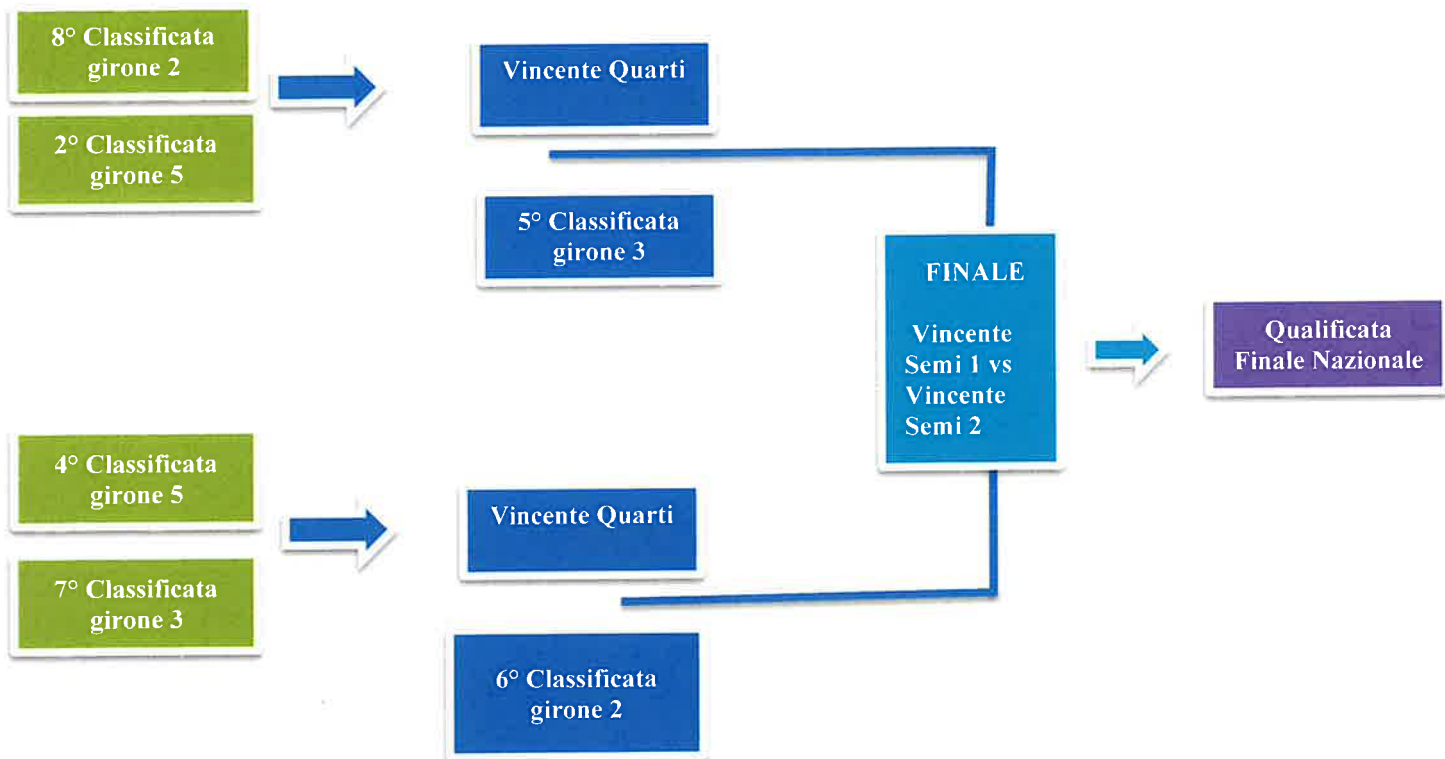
8° Classificata girone 2

2° Classificata girone 5

Vincente Quarti

5° Classificata girone 3

FINALE

Vincente Semi 1 vs Vincente Semi 2

Qualificata Finale Nazionale

4° Classificata girone 5

7° Classificata girone 3

Vincente Quarti

6° Classificata girone 2